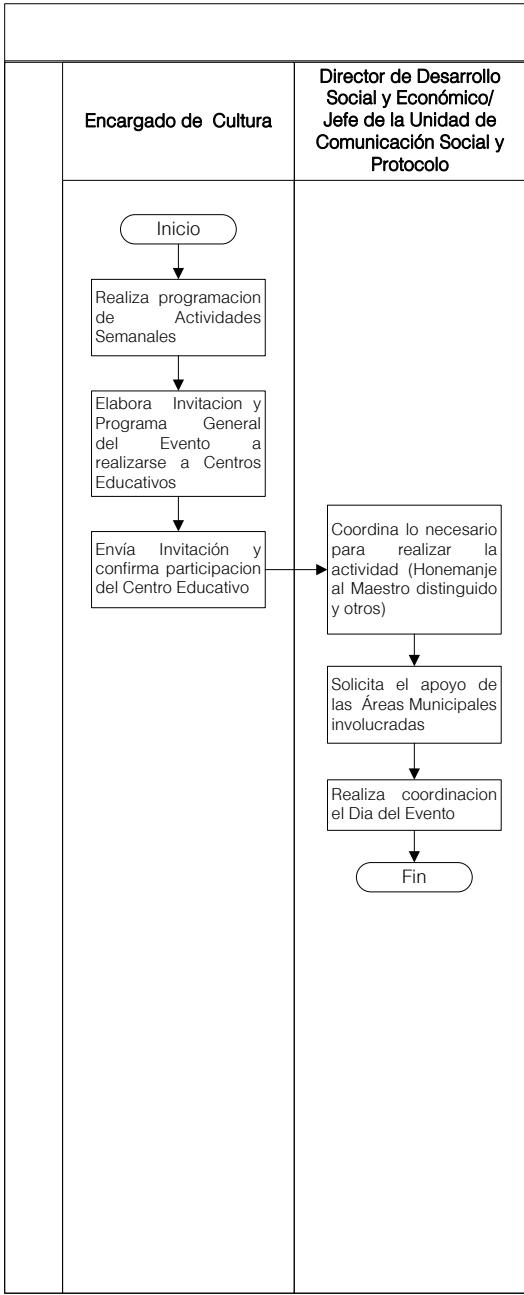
Encargado de Cultura

Director de Desarrollo Social y Económico/ Jefe de la Unidad de Comunicación Social y Protocolo

Inicio

Realiza programacion de Actividades Semanales

Elabora Invitacion y Programa General del Evento a realizarse a Centros Educativos

Envía Invitación y confirma participacion del Centro Educativo

Coordina lo necesario para realizar la actividad (Honemanje al Maestro distinguido y otros)

Solicita el apoyo de las Áreas Municipales involucradas

Realiza coordinacion el Dia del Evento

Fin